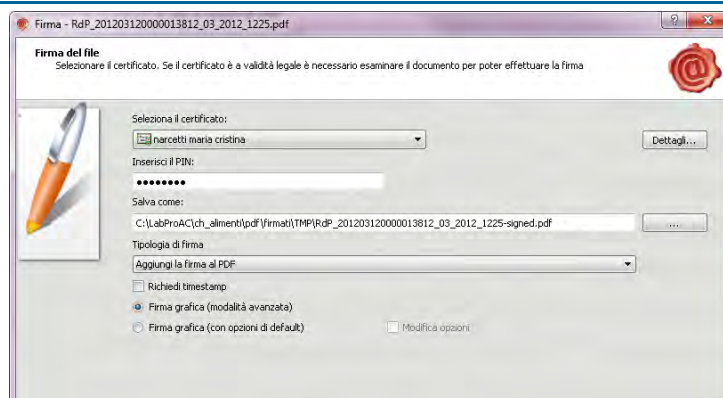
Firma - RdP_20120312000013812_03_2012_1225.pdf

?

Firma del file

Selezionare il certificato. Se il certificato è a validità legale è necessario esaminare il documento per poter effettuare la firma

Seleziona il certificato:

narcetti maria cristina

Dettagli...

Inserisci il PIN:

••••••••

Salva come:

C:\LabProAC\ch_alimenti\pdf\firmati\TMP\RdP_20120312000013812_03_2012_1225-signed.pdf

...

Tipologia di firma

Aggiungi la firma al PDF

Richiedi timestamp

Firma grafica (modalità avanzata)

Firma grafica (con opzioni di default)

Modifica opzioni